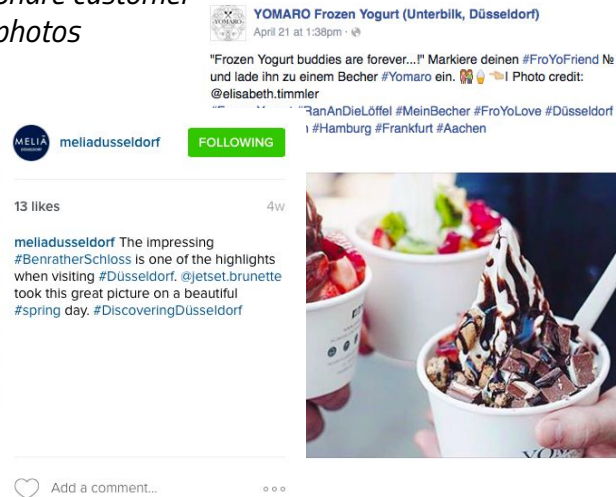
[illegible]hare customer photos

YOMARO Frozen Yogurt (Unterbilk, Düsseldorf)
April 21 at 1:38pm ·

"Frozen Yogurt buddies are forever...!" Markiere deinen #FroYoFriend № und lade ihn zu einem Becher #Yomaro ein. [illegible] ! Photo credit: @elisabeth.timmler
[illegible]RanAnDieLöffel #MeinBecher #FroYoLove #Düsseldorf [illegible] #Hamburg #Frankfurt #Aachen

MELIÃ
meliadusseldorf
FOLLOWING

13 likes
4w

meliadusseldorf The impressing #BenratherSchloss is one of the highlights when visiting #Düsseldorf. @jetset.brunette took this great picture on a beautiful #spring day. #DiscoveringDüsseldorf

Add a comment...

YO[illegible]